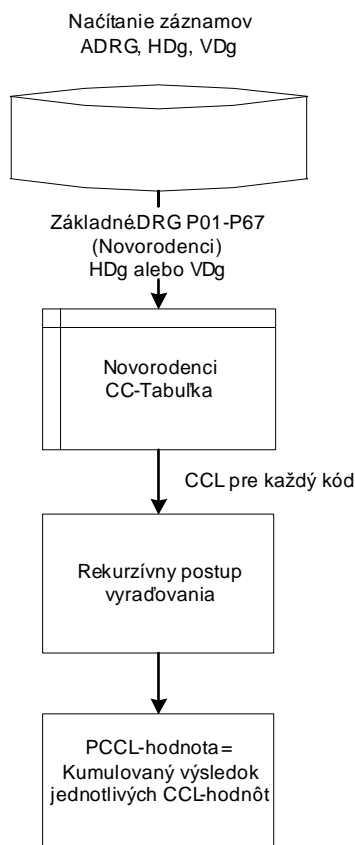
Načítanie záznamov
ADRG, HDg, VDg

Základné DRG P01-P67
(Novorodenci)
HDg alebo VDg

Novorodenci
CC-Tabuľka

CCL pre každý kód

Rekurzívny postup
vyraďovania

PCCL-hodnota =
Kumulovaný výsledok
jednotlivých CCL-hodnôt